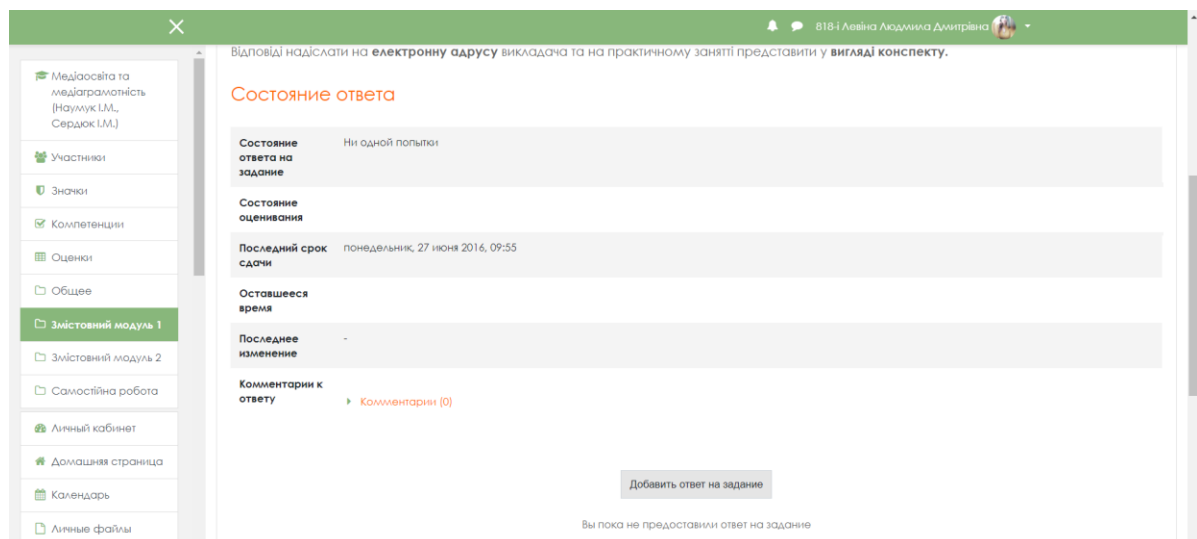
818-і Левіна Людмила Дмитрівна

Медіаосвіта та медіаграмотність (Наумук І.М., Сердюк І.М.)

Участники

Значки

Компетенции

Оценки

Общее

Змістовний модуль 1

Змістовний модуль 2

Самостійна робота

Личный кабинет

Домашняя страница

Календарь

Личные файлы

Відповіді надіслати на **електронну адрусу** викладача та на практичному занятті представити у **вигляді конспекту.**

Состояние ответа

| | |
|---|---|
| Состояние ответа на задание | Ни одной попытки |
| Состояние оценивания | |
| Последний срок сдачи | понедельник, 27 июня 2016, 09:55 |
| Оставшееся время | |
| Последнее изменение | - |
| Комментарии к ответу | Комментарии (0) |

Добавить ответ на задание

Вы пока не предоставили ответ на задание